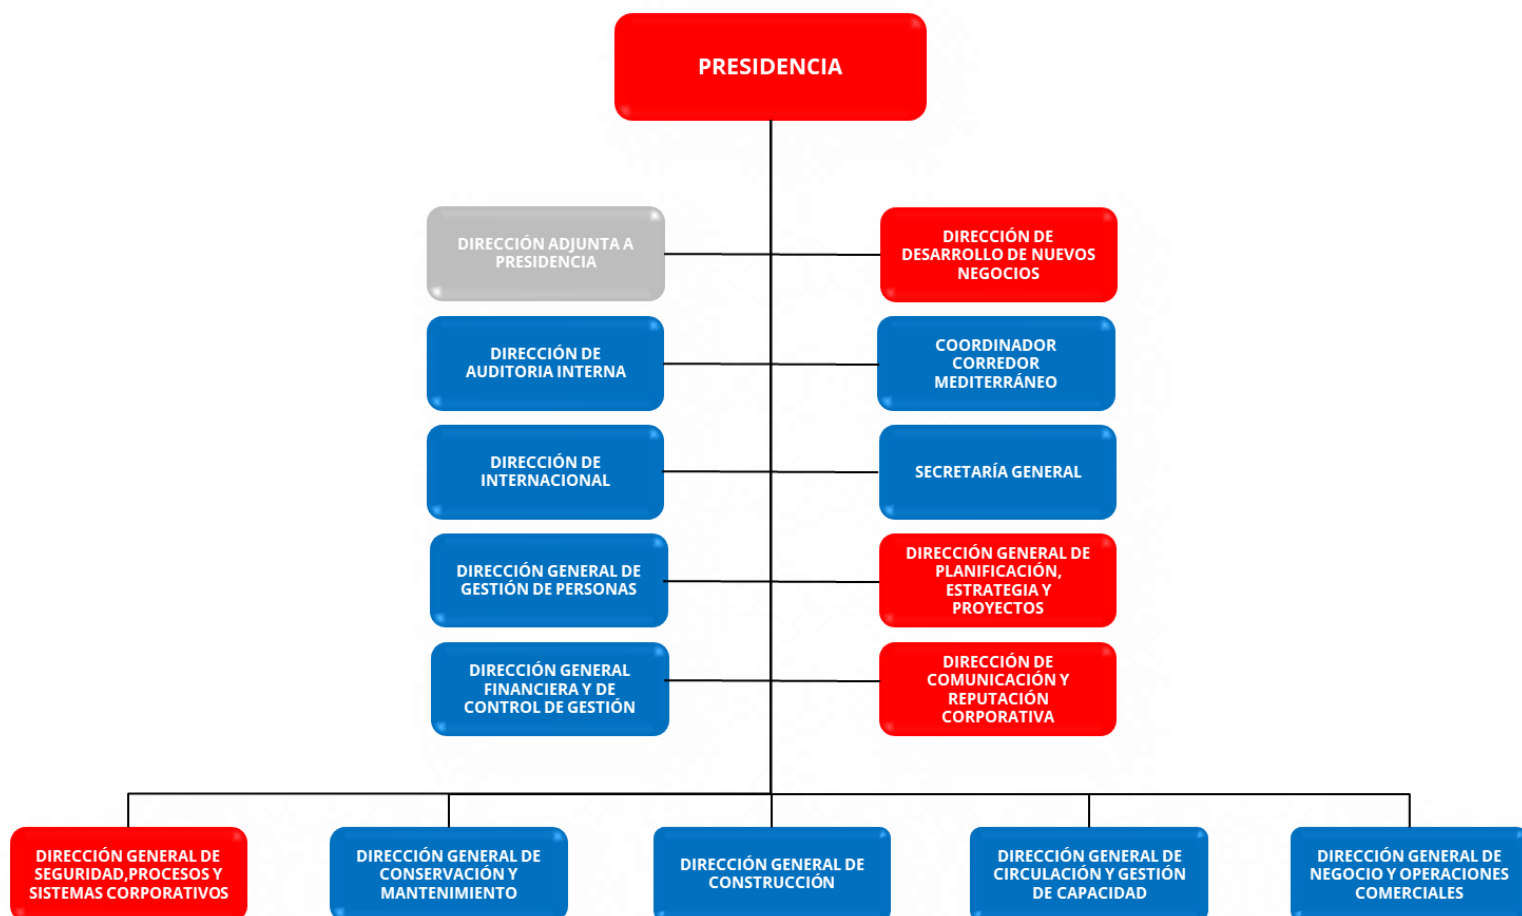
PRESIDENCIA

DIRECCIÓN ADJUNTA A PRESIDENCIA

DIRECCIÓN DE DESARROLLO DE NUEVOS NEGOCIOS

DIRECCIÓN DE AUDITORIA INTERNA

COORDINADOR CORREDOR MEDITERRÁNEO

DIRECCIÓN DE INTERNACIONAL

SECRETARÍA GENERAL

DIRECCIÓN GENERAL DE GESTIÓN DE PERSONAS

DIRECCIÓN GENERAL DE PLANIFICACIÓN, ESTRATEGIA Y PROYECTOS

DIRECCIÓN GENERAL FINANCIERA Y DE CONTROL DE GESTIÓN

DIRECCIÓN DE COMUNICACIÓN Y REPUTACIÓN CORPORATIVA

DIRECCIÓN GENERAL DE SEGURIDAD,PROCESOS Y SISTEMAS CORPORATIVOS

DIRECCIÓN GENERAL DE CONSERVACIÓN Y MANTENIMIENTO

DIRECCIÓN GENERAL DE CONSTRUCCIÓN

DIRECCIÓN GENERAL DE CIRCULACIÓN Y GESTIÓN DE CAPACIDAD

DIRECCIÓN GENERAL DE NEGOCIO Y OPERACIONES COMERCIALES